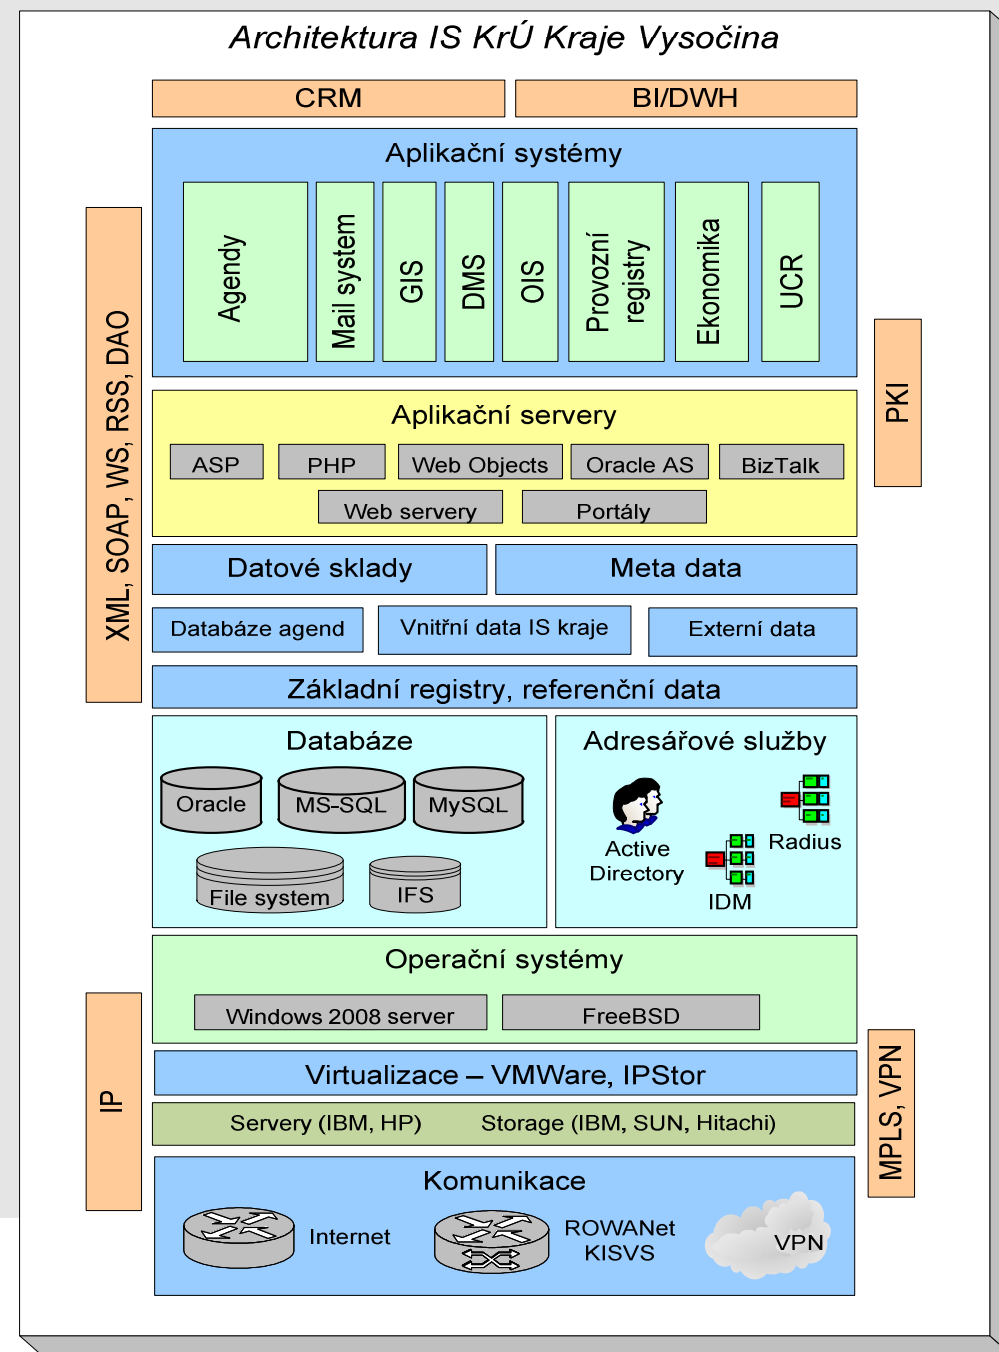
Architektura IS KrÚ Kraje Vysočina

CRM

BI/DWH

XML, SOAP, WS, RSS, DAO

Aplikační systémy

Agendy

Mail system

GIS

DMS

OIS

Provozní registry

Ekonomika

UCR

PKI

Aplikační servery

ASP

PHP

Web Objects

Oracle AS

BizTalk

Web servery

Portály

Datové sklady

Meta data

Databáze agend

Vnitřní data IS kraje

Externí data

Základní registry, referenční data

Databáze

Oracle

MS-SQL

MySQL

File system

IFS

Adresářové služby

Active Directory

Radius

IDM

Operační systémy

Windows 2008 server

FreeBSD

IP

Virtualizace – VMWare, IPStor

Servery (IBM, HP)

Storage (IBM, SUN, Hitachi)

MPLS, VPN

Komunikace

Internet

ROWANet KISVS

VPN